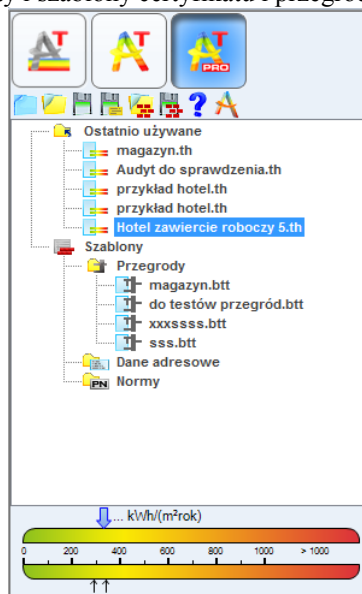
y i szablony obsługiwane i przegrod

T
T
T
PRO

Ostatnio używane
magazyn.th
Audyt do sprawdzenia.th
przykład hotel.th
przykład hotel.th
Hotel zawiercie roboczy 5.th
Szablony
Przegrody
magazyn.btt
do testów przegród.btt
xxxssss.btt
sss.btt
Dane adresowe
PN
Normy

... kWh/(m²rok)
0 200 400 600 800 1000 > 1000